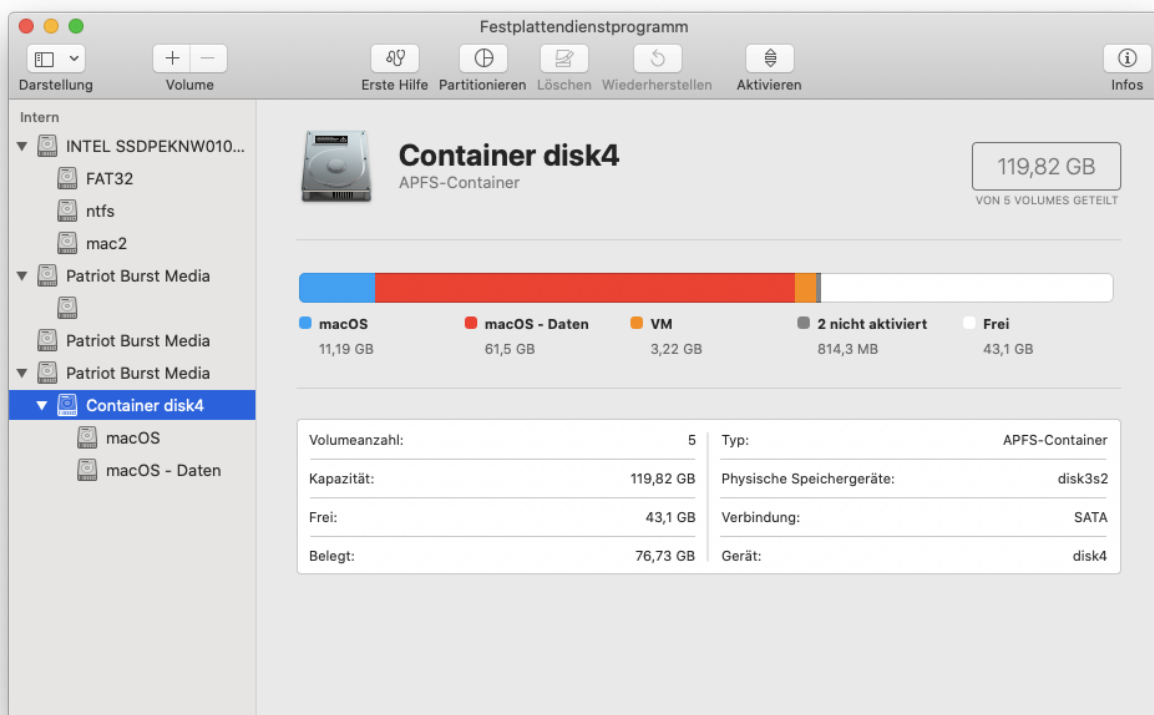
Festplattendienstprogramm

Darstellung
Volume
Erste Hilfe
Partitionieren
Löschen
Wiederherstellen
Aktivieren
Infos

Intern
INTEL SSDPEKNW010...
FAT32
ntfs
mac2
Patriot Burst Media
Patriot Burst Media
Patriot Burst Media
Container disk4
macOS
macOS - Daten

Container disk4
APFS-Container

119,82 GB
VON 5 VOLUMES GETEILT

macOS
11,19 GB
macOS - Daten
61,5 GB
VM
3,22 GB
2 nicht aktiviert
814,3 MB
Frei
43,1 GB

| | | | |
|---|---|---|---|
| Volumeanzahl: | 5 | Typ: | APFS-Container |
| Kapazität: | 119,82 GB | Physische Speichergeräte: | disk3s2 |
| Frei: | 43,1 GB | Verbindung: | SATA |
| Belegt: | 76,73 GB | Gerät: | disk4 |